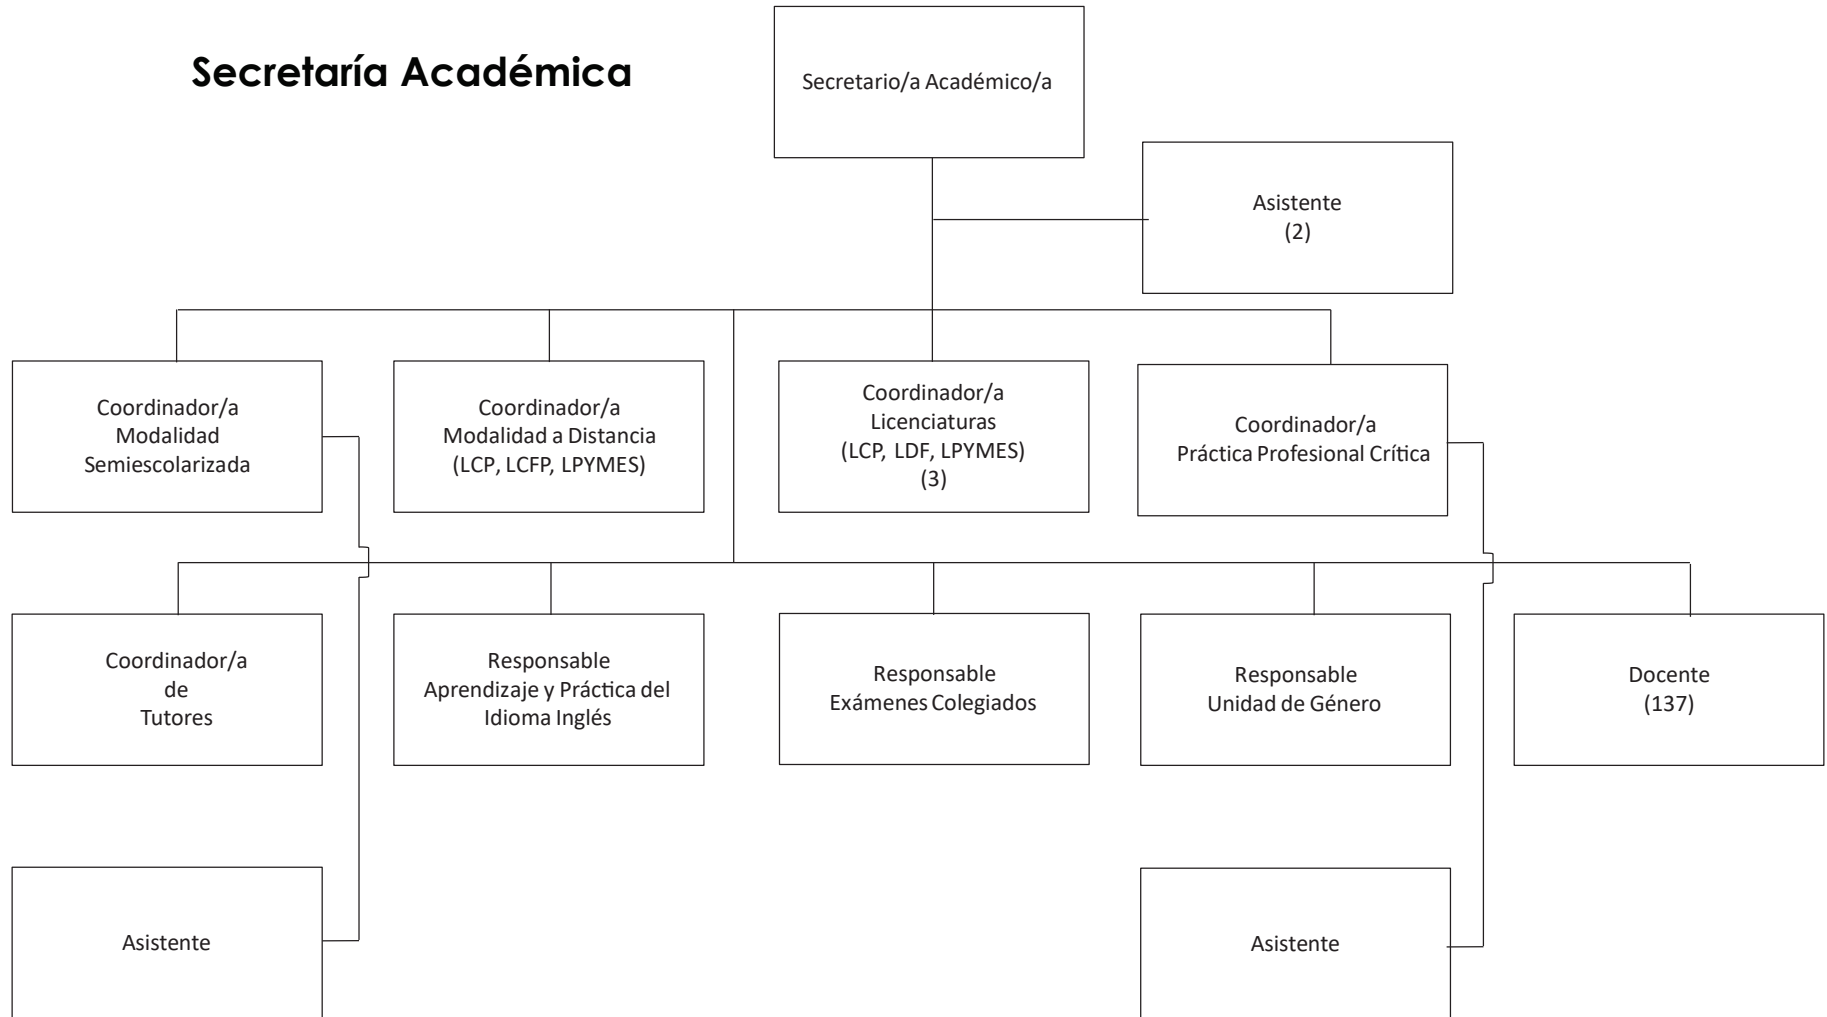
Secretaría Académica

Secretario/a Académico/a

Asistente
(2)

Coordinador/a
Modalidad
Semiescolarizada

Coordinador/a
Modalidad a Distancia
(LCP, LCFP, LPYMES)

Coordinador/a
Licenciaturas
(LCP, LDF, LPYMES)
(3)

Coordinador/a
Práctica Profesional Crítica

Coordinador/a
de
Tutores

Responsable
Aprendizaje y Práctica del Idioma Inglés

Responsable
Exámenes Colegiados

Responsable
Unidad de Género

Docente
(137)

Asistente

Asistente